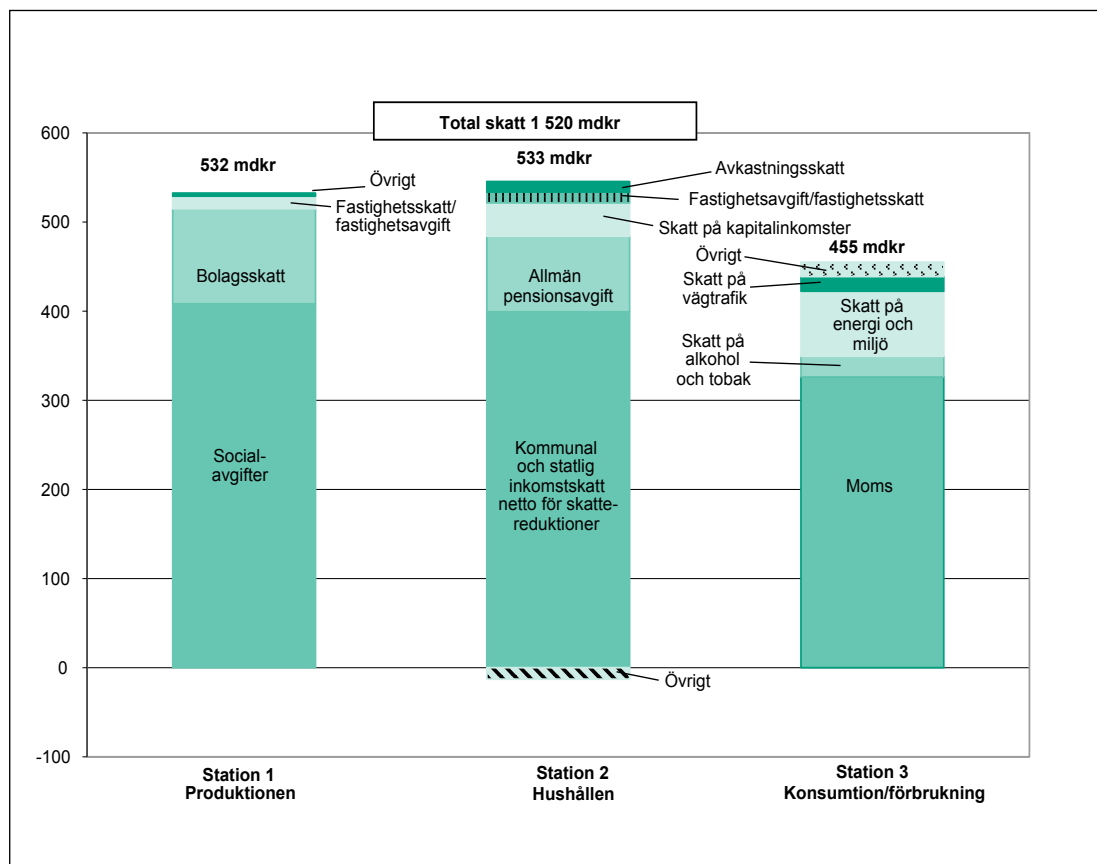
Total skatt 1 520 mdkr

600
500
400
300
200
100
0
-100

532 mdkr
Övrigt
Fastighetsskatt/ fastighetsavgift
Bolagsskatt
Social-avgifter

533 mdkr
Avkastningsskatt
Fastighetsavgift/fastighetsskatt
Skatt på kapitalinkomster
Allmän pensionsavgift
Kommunal och statlig inkomstskatt netto för skatte-reduktioner
Övrigt

455 mdkr
Övrigt
Skatt på vägtrafik
Skatt på energi och miljö
Skatt på alkohol och tobak
Moms

Station 1
Produktionen

Station 2
Hushållen

Station 3
Konsumtion/förbrukning